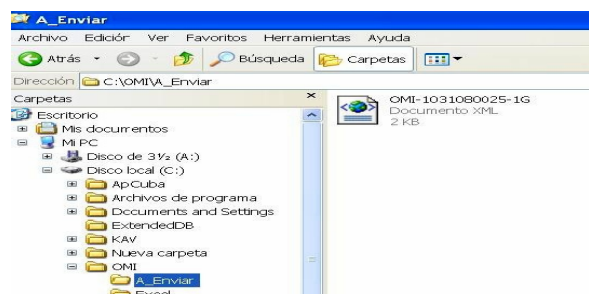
A_Enviar

Archivo Edición Ver Favoritos Herramientas Ayuda

Atrás Búsqueda Carpetas

Dirección C:\OMI\A_Enviar

Carpetas ×

Escritorio
Mis documentos
Mi PC
Disco de 3½ (A:)
Disco local (C:)
ApCuba
Archivos de programa
Documents and Settings
ExtendedDB
KAV
Nueva carpeta
OMI
A_Enviar
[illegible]

OMI-1031080025-1G
Documento XML
2 KB